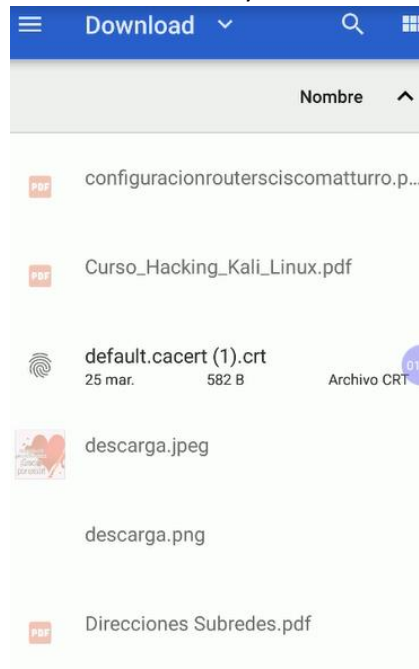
Download

Nombre

PDF configuracionroutersciscomatturro.p...

PDF Curso_Hacking_Kali_Linux.pdf

default.cacert (1).crt
25 mar. 582 B Archivo CRT

descarga.jpeg

descarga.png

PDF Direcciones Subredes.pdf